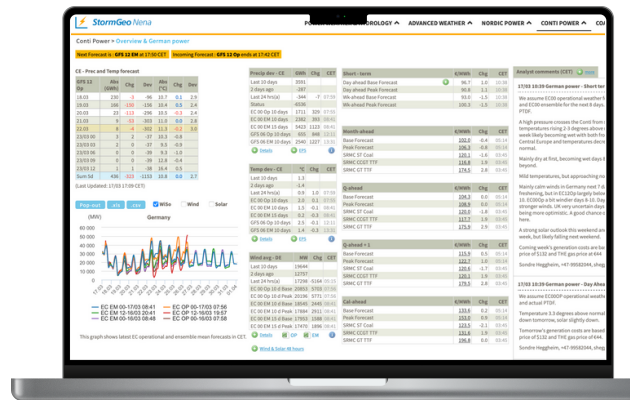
StormGeo Nena

POWER METEOROLOGY ^ ADVANCED WEATHER ^ NORDIC POWER ^ CONTI POWER ^

Conti Power > Overview & German power

Next Forecast is: GFS 12 EM at 17:50 CET Incoming Forecast: GFS 12 Op ends at 17:42 CET

CE - Prec and Temp forecast

| GFS 12 Ens | Abs (GWh) | Chg | Dev | Abs (°C) | Chg | Dev |
|---|---|---|---|---|---|---|
| 18.03 | 29 | -14 | -40 | 0.1 | 0.1 | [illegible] |
| 19.03 | 23 | -13 | -296 | 0.1 | -0.3 | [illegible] |
| 20.03 | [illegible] | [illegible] | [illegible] | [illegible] | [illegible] | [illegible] |
| 21.03 | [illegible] | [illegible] | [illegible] | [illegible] | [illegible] | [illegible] |
| 22.03 | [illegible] | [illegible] | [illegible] | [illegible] | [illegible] | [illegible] |
| 23.03 | 8 | -4 | -302 | 11.3 | -0.1 | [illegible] |
| 23/03 01 | 3 | 2 | -37 | 11.5 | -0.5 | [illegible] |
| 23/03 04 | 3 | 2 | -37 | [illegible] | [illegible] | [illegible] |
| 23/03 07 | 3 | 2 | -37 | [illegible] | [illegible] | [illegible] |
| 23/03 08 | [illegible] | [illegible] | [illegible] | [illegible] | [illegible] | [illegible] |
| Sum 5d | 436 | -121 | -1246 | 8.3 | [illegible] | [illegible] |

(Last Updated: 17/03 17:09 CET)

Pop out xls csv Wilo Wind Solar

(MW) Germany

EC EM 00-17/03 08:41 EC OP 00-17/03 07:56
EC EM 12-16/03 20:41 EC OP 12-16/03 19:56
GFS EM 12-17/03 17:50 GFS OP 12-17/03 17:09

This graph shows latest EC operational and ensemble mean forecasts in CET.

| Precip dev - CE | GWh | Chg | CET |
|---|---|---|---|
| Last 10 days | 2581 | | |
| 2 days ago | -267 | | |
| Last 24 hrs(a) | -344 | -7 | 17:30 |
| Status | -633 | | |
| EC 00 OP 10 days | 1711 | 329 | 07:56 |
| EC 00 EM 10 days | 1562 | 87 | 08:41 |
| EC 12 OP 10 days | 3423 | 1113 | 19:41 |
| EC 12 EM 10 days | 1564 | 62 | 20:41 |
| GFS 06 OP 10 days | 2199 | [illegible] | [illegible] |
| GFS 06 EM 10 days | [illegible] | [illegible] | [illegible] |

| Temp dev - CE | °C | Chg | CET |
|---|---|---|---|
| Last 10 days | 3.3 | | |
| 2 days ago | -1.4 | | |
| Last 24 hrs(a) | 0.9 | | |
| EC 00 OP 10 days | 0.9 | 0.1 | 07:56 |
| EC 00 EM 10 days | 1.5 | -0.1 | 08:41 |
| EC 12 OP 10 days | 0.2 | -0.3 | 19:41 |
| EC 12 EM 10 days | 1.3 | -0.3 | 20:41 |
| GFS 06 OP 10 days | 0.8 | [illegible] | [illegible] |
| GFS 06 EM 10 days | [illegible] | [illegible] | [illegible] |

| Wind avg - DE | MW | Chg | CET |
|---|---|---|---|
| Last 10 days | 19646 | | |
| 2 days ago | 21509 | | |
| Last 24 hrs(a) | 12014 | | |
| EC 00 OP 10 & Base | 20453 | 656 | 07:56 |
| EC 00 EM 10 & Base | 17531 | 454 | 08:41 |
| EC 12 OP 10 & Base | 17884 | 3911 | 19:41 |
| EC 12 EM 10 & Base | 17109 | 1102 | 20:41 |
| GFS 06 OP 10 & Base | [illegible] | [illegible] | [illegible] |
| GFS 06 EM 10 & Base | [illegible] | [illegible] | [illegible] |

Wind & Solar 48 hours

| Short - term | €/MWh | Chg | CET |
|---|---|---|---|
| Day-ahead Base Forecast | 96.7 | 1.0 | 00:05 |
| Day-ahead Peak Forecast | 98.6 | 1.1 | 00:05 |
| Wk-ahead Base Forecast | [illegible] | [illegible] | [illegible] |
| Wk-ahead Peak Forecast | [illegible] | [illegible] | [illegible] |

| Month-ahead | €/MWh | Chg | CET |
|---|---|---|---|
| Base Forecast | 102.0 | -0.4 | 05:14 |
| Peak Forecast | 109.5 | -0.5 | 05:14 |
| SRMC 5T Coal | 120.1 | -1.6 | 05:14 |
| SRMC CCGT TTF | 116.8 | 1.9 | 05:14 |
| SRMC OT TTF | 1... | ... | 05:14 |

| Q-ahead | €/MWh | Chg | CET |
|---|---|---|---|
| Base Forecast | 104.3 | 0.1 | 05:14 |
| Peak Forecast | 111.3 | 0.1 | 05:14 |
| SRMC 5T Coal | 120.5 | -1.4 | 05:14 |
| SRMC CCGT TTF | 117.0 | -1.7 | 05:14 |
| SRMC OT TTF | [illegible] | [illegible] | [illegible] |

| Q-ahead + 1 | €/MWh | Chg | CET |
|---|---|---|---|
| Base Forecast | 115.3 | 0.1 | 05:14 |
| Peak Forecast | 120.1 | 0.1 | 05:14 |
| SRMC 5T Coal | 120.5 | -1.4 | 05:14 |
| SRMC CCGT TTF | 119.4 | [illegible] | 05:14 |
| SRMC OT TTF | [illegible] | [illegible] | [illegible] |

| Cal-ahead | €/MWh | Chg | CET |
|---|---|---|---|
| Base Forecast | 133.6 | 0.2 | 05:14 |
| Peak Forecast | 153.8 | 0.2 | 05:14 |
| SRMC 5T Coal | 120.3 | -0.4 | 05:14 |
| SRMC CCGT TTF | 127.8 | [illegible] | 05:14 |
| SRMC OT TTF | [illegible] | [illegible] | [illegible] |

Analyst comments (CET) Help

17/03 10:39 Conti Power - Short te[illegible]

We assume EC00 operational weather f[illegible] and EC00 ensemble for the next 8 days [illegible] PTDF.

A high pressure crosses the Conti from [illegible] temperatures rising 2-3 degrees above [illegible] southern France and Spain will be hit by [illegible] Central Europe and temperatures decre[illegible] beyond.

Mainly dry at first, becoming wet days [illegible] beyond.

Mild temperatures, but approaching no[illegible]

Mainly calm winds in Germany next 7 d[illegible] forecast today, but in EC12Op largely belo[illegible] 16. EC00Op a bit windier days 8-10. Exp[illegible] stronger winds. UK very uncertain days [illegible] more optimistic). A good chance o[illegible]

A strong solar outlook this weekend an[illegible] early next week, but likely falling next weekend.

Coming week's generation costs are bas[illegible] price of $132 and THE gas price at €44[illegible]

Sondre Heggheim, +47 99582044, sho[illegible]

17/03 10:39 German power - Day Ahea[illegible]

We assume EC00Op operational weathe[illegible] PTDF.

Temperature 3.3 degrees above normal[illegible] above tomorrow, rise slightly down.

Tomorrow's generation costs are based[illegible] price of $132 and THE gas price at €44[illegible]

Sondre Heggheim, +47 99582044, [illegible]